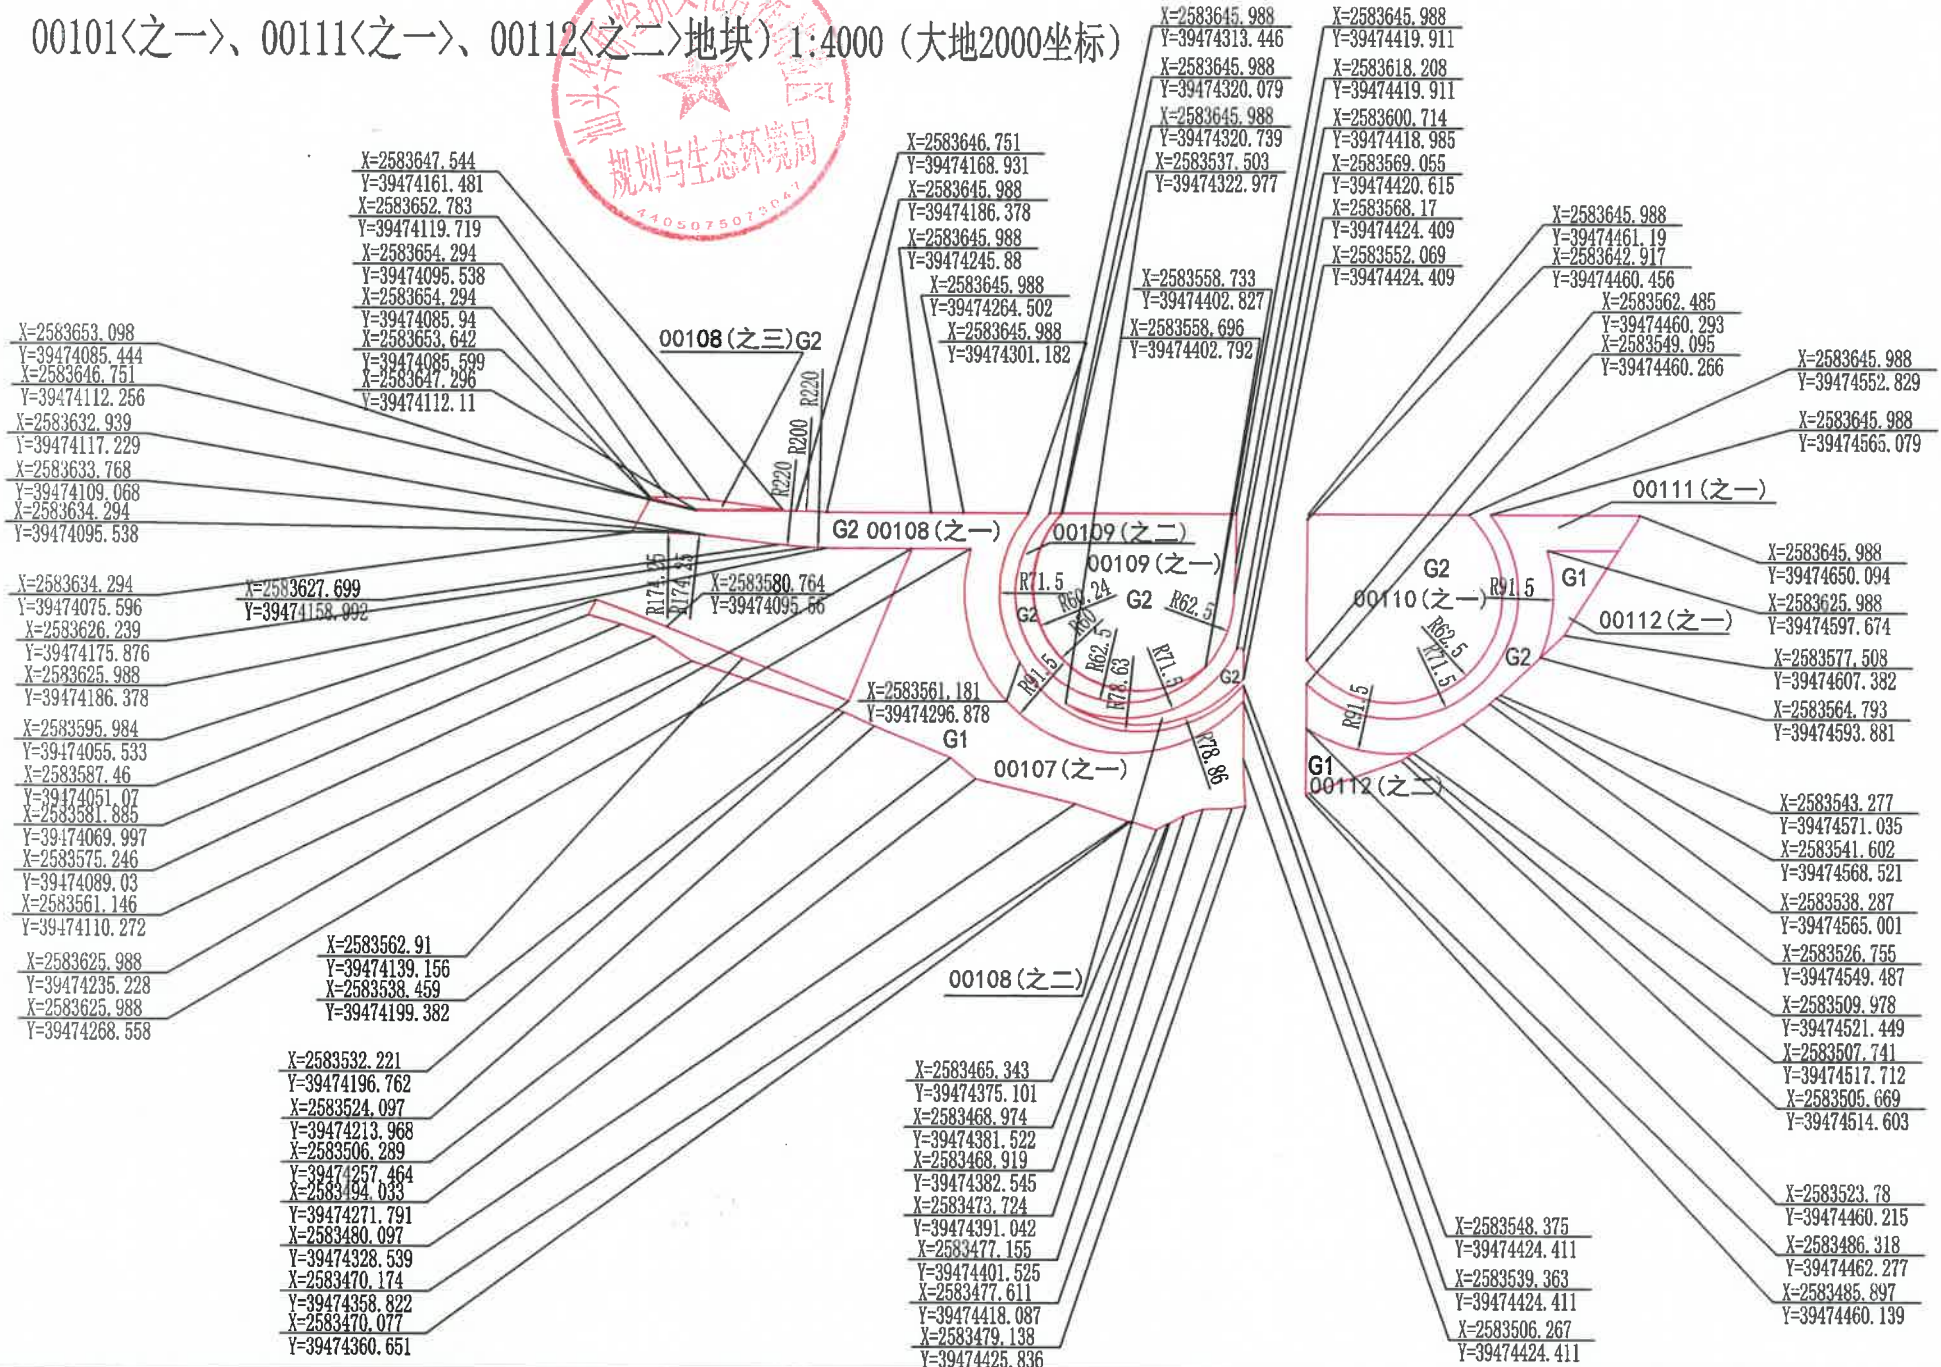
00101<之一>、00111<之一>、00112<之二>地块)1:4000(大地2000坐标)

规划与生态环境局
4405075073047

X=2583645.988
Y=39474313.446
X=2583645.988
Y=39474320.079
X=2583645.988
Y=39474320.739
X=2583537.503
Y=39474322.977

X=2583645.988
Y=39474419.911
X=2583618.208
Y=39474419.911
X=2583600.714
Y=39474418.985
X=2583569.055
Y=39474420.615
X=2583568.17
Y=39474424.409
X=2583552.069
Y=39474424.409

X=2583646.751
Y=39474168.931
X=2583645.988
Y=39474186.378
X=2583645.988
Y=39474245.88
X=2583645.988
Y=39474264.502
X=2583645.988
Y=39474301.182

X=2583558.733
Y=39474402.827
X=2583558.696
Y=39474402.792

X=2583647.544
Y=39474161.481
X=2583652.783
Y=39474119.719
X=2583654.294
Y=39474095.538
X=2583654.294
Y=39474085.94
X=2583653.642
Y=39474085.599
X=2583647.296
Y=39474112.11

X=2583645.988
Y=39474461.19
X=2583642.917
Y=39474460.456
X=2583562.485
Y=39474460.293
X=2583549.095
Y=39474460.266

X=2583645.988
Y=39474552.829
X=2583645.988
Y=39474565.079

X=2583653.098
Y=39474085.444
X=2583646.751
Y=39474112.256
X=2583632.939
Y=39474117.229
X=2583633.768
Y=39474109.068
X=2583634.294
Y=39474095.538

00108(之三)G2
R220
R200
R220
G2 00108(之一)
00109(之二)
00109(之一)
R71.5
R62.24
G2
R62.5
G2
R60
R62.5
R91.5
R62.63
R71.5
R78.63
G2
R78.86
00111(之一)
G2
00110(之一)
R91.5
G1
00112(之一)
R62.5
R71.5
G2
R91.5
G1
00112(之二)
R174.35
R174.35

X=2583634.294
Y=39474075.596
X=2583626.239
Y=39474175.876
X=2583625.988
Y=39474186.378
X=2583595.984
Y=39474055.533
X=2583587.46
Y=39474051.07
X=2583581.885
Y=39474069.997
X=2583575.246
Y=39474089.03
X=2583561.146
Y=39474110.272

X=2583627.699
Y=39474158.992
X=2583580.764
Y=39474095.56

X=2583561.181
Y=39474296.878
G1
00107(之一)

X=2583645.988
Y=39474650.094
X=2583625.988
Y=39474597.674
X=2583577.508
Y=39474607.382
X=2583564.793
Y=39474593.881

X=2583543.277
Y=39474571.035
X=2583541.602
Y=39474568.521
X=2583538.287
Y=39474565.001
X=2583526.755
Y=39474549.487
X=2583509.978
Y=39474521.449
X=2583507.741
Y=39474517.712
X=2583505.669
Y=39474514.603

X=2583625.988
Y=39474235.228
X=2583625.988
Y=39474268.558

X=2583562.91
Y=39474139.156
X=2583538.459
Y=39474199.382

00108(之二)

X=2583532.221
Y=39474196.762
X=2583524.097
Y=39474213.968
X=2583506.289
Y=39474257.464
X=2583494.033
Y=39474271.791
X=2583480.097
Y=39474328.539
X=2583470.174
Y=39474358.822
X=2583470.077
Y=39474360.651

X=2583465.343
Y=39474375.101
X=2583468.974
Y=39474381.522
X=2583468.919
Y=39474382.545
X=2583473.724
Y=39474391.042
X=2583477.155
Y=39474401.525
X=2583477.611
Y=39474418.087
X=2583479.138
Y=39474425.836

X=2583548.375
Y=39474424.411
X=2583539.363
Y=39474424.411
X=2583506.267
Y=39474424.411

X=2583523.78
Y=39474460.215
X=2583486.318
Y=39474462.277
X=2583485.897
Y=39474460.139